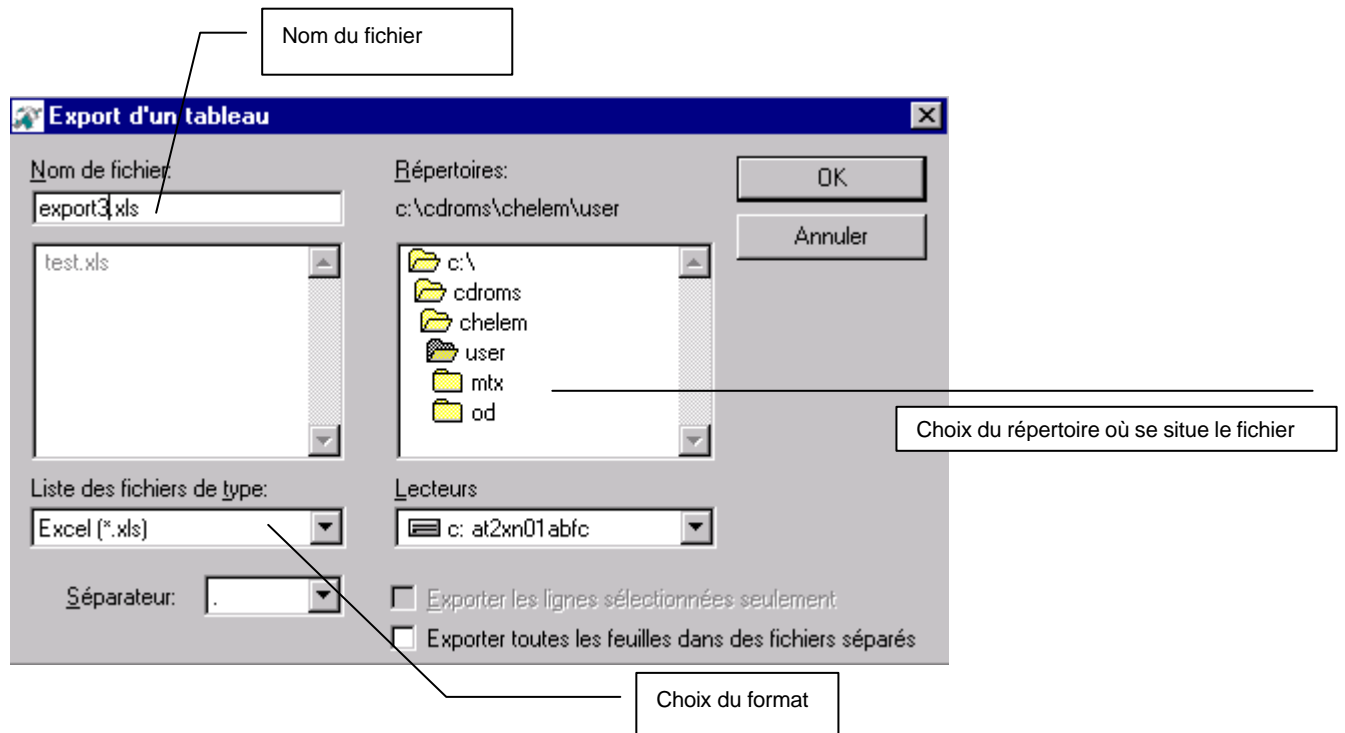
Nom du fichier

Export d'un tableau

Nom de fichier:
export3.xls

test.xls

Répertoires:
c:\cdroms\chelem\user

c:\
cdroms
chelem
user
mtx
od

OK
Annuler

Choix du répertoire où se situe le fichier

Liste des fichiers de type:
Excel (*.xls)

Lecteurs
c: at2xn01abfc

Séparateur: .

Exporter les lignes sélectionnées seulement
Exporter toutes les feuilles dans des fichiers séparés

Choix du format